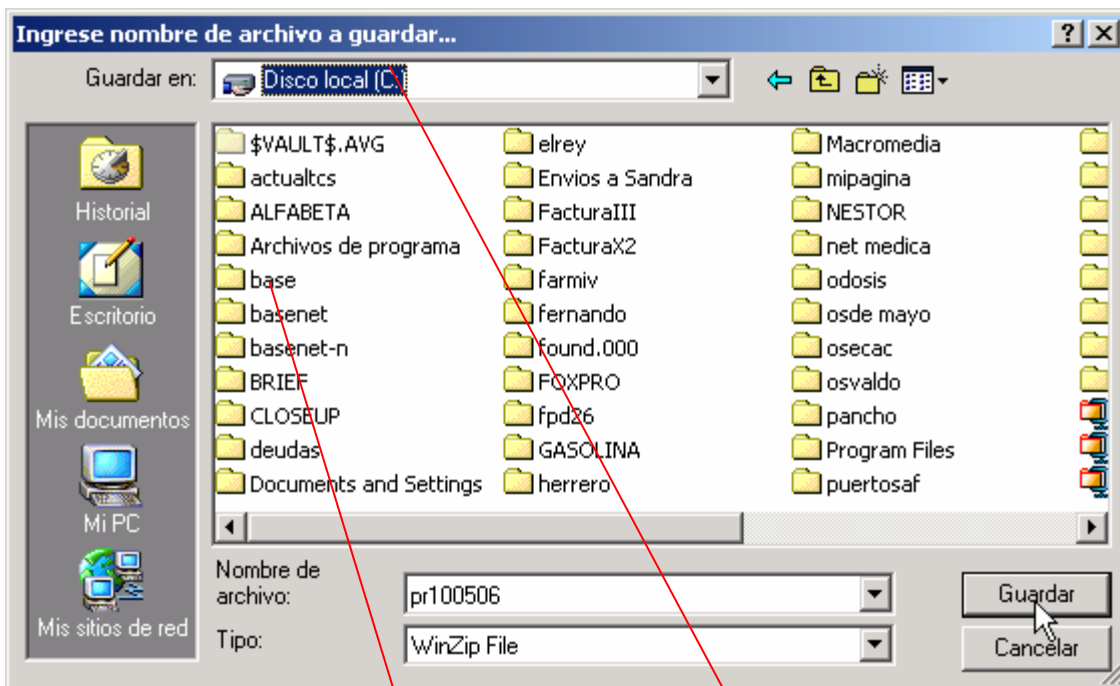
Ingrese nombre de archivo a guardar...

?
X

Guardar en:
Disco local (C:)

Historial
Escritorio
Mis documentos
Mi PC
Mis sitios de red

$VAULT$.AVG
actualtcs
ALFABETA
Archivos de programa
base
basenet
basenet-n
BRIEF
CLOSEUP
deudas
Documents and Settings

elrey
Envios a Sandra
FacturaIII
FacturaX2
farmiv
fernando
found.000
FOXPRO
fpd26
GASOLINA
herrero

Macromedia
mipagina
NESTOR
net medica
odosis
osde mayo
osecac
osvaldo
pancho
Program Files
puertosaf

Nombre de archivo:
pr100506

Tipo:
WinZip File

Guardar
Cancelar